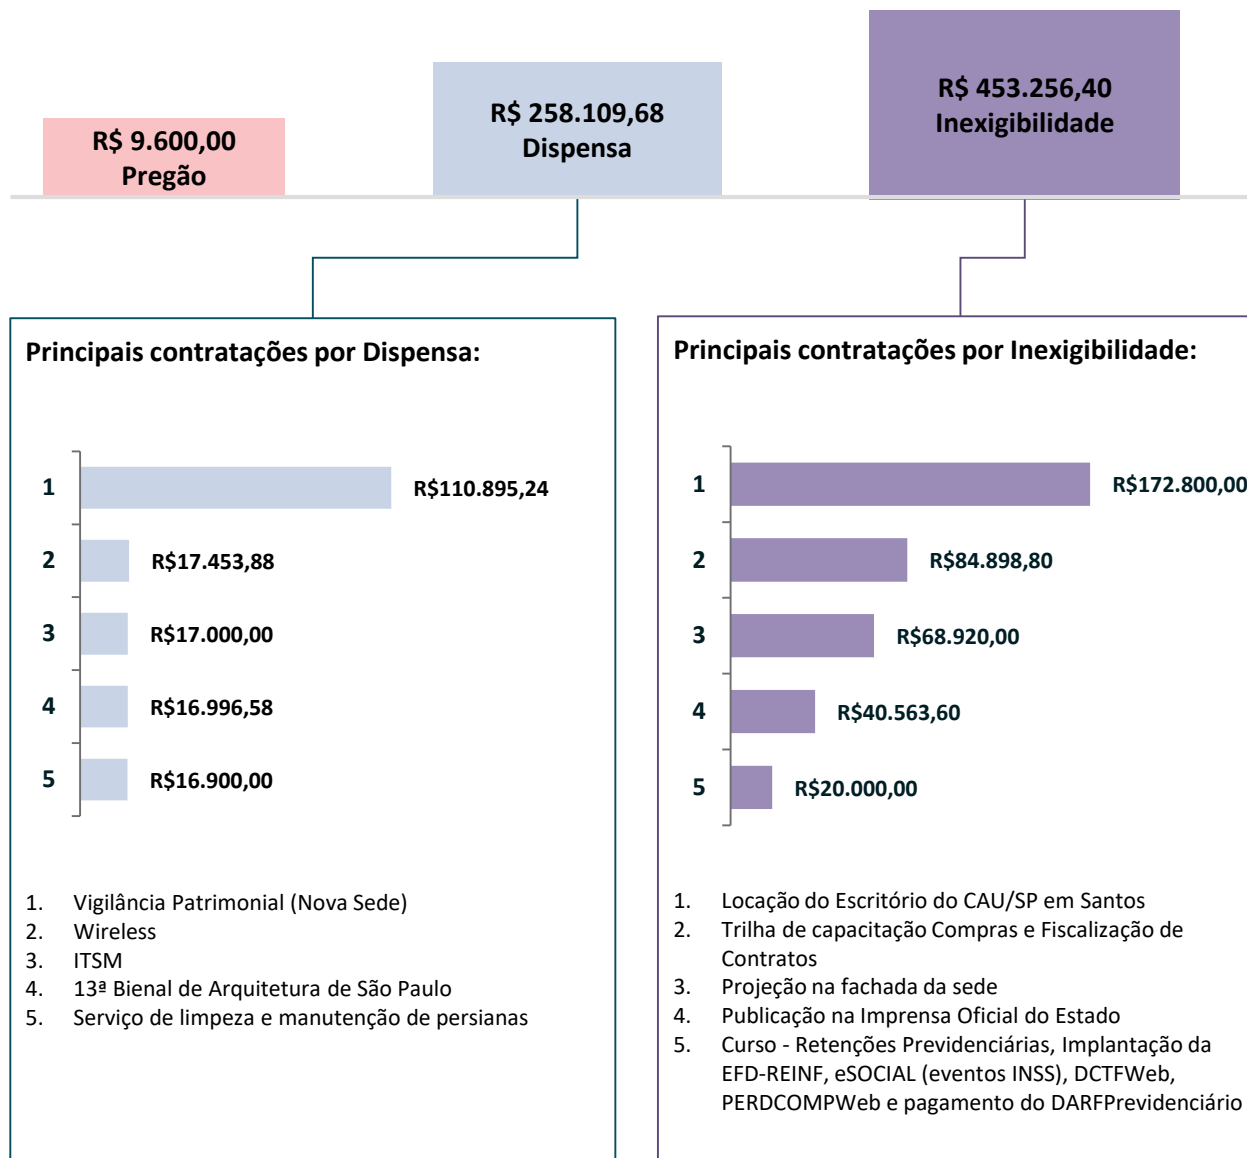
R$ 9.600,00
Pregão

R$ 258.109,68
Dispensa

R$ 453.256,40
Inexigibilidade

Principais contratações por Dispensa:

1 R$110.895,24
2 R$17.453,88
3 R$17.000,00
4 R$16.996,58
5 R$16.900,00

1. Vigilância Patrimonial (Nova Sede)
2. Wireless
3. ITSM
4. 13ª Bienal de Arquitetura de São Paulo
5. Serviço de limpeza e manutenção de persianas

Principais contratações por Inexigibilidade:

1 R$172.800,00
2 R$84.898,80
3 R$68.920,00
4 R$40.563,60
5 R$20.000,00

1. Locação do Escritório do CAU/SP em Santos
2. Trilha de capacitação Compras e Fiscalização de Contratos
3. Projeção na fachada da sede
4. Publicação na Imprensa Oficial do Estado
5. Curso - Retenções Previdenciárias, Implantação da EFD-REINF, eSOCIAL (eventos INSS), DCTFWeb, PERDCOMPWeb e pagamento do DARFPrevidenciário